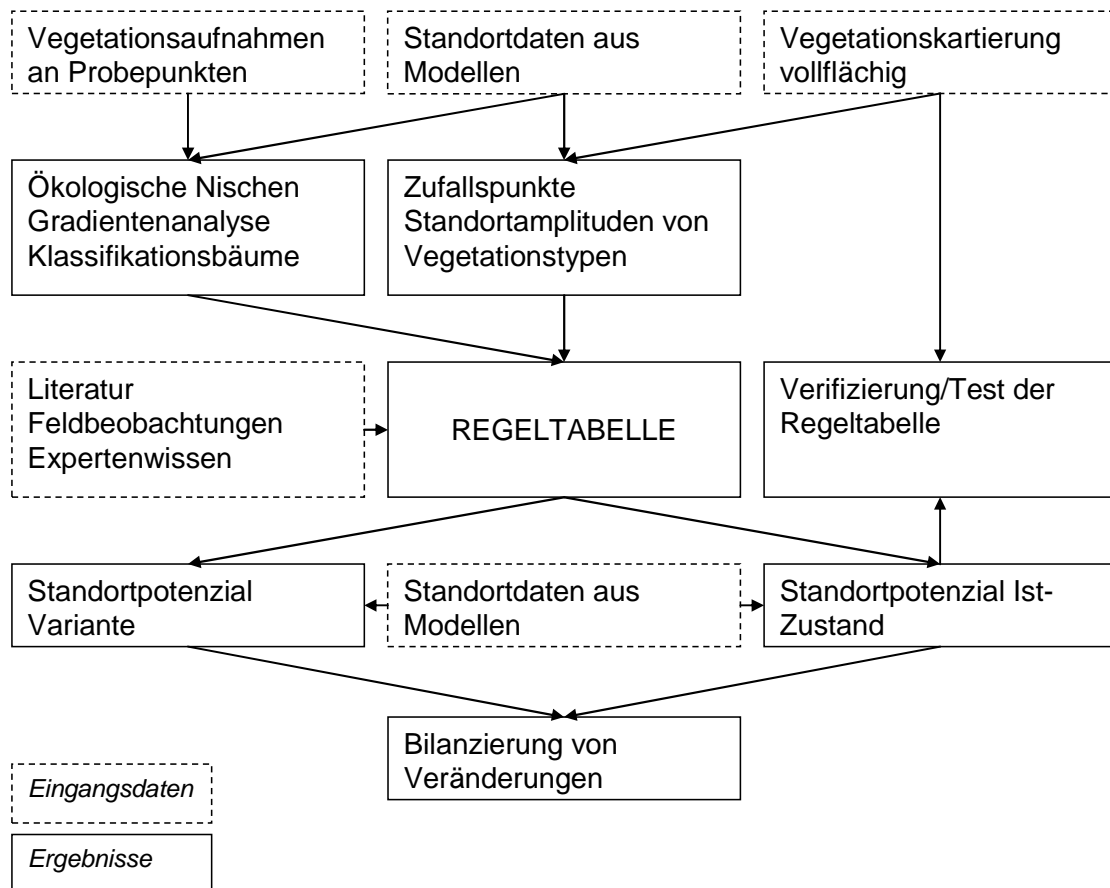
Vegetationsaufnahmen an Probepunkten

Standortdaten aus Modellen

Vegetationskartierung vollflächig

Ökologische Nischen
Gradientenanalyse
Klassifikationsbäume

Zufallspunkte
Standortamplituden von Vegetationstypen

Literatur
Feldbeobachtungen
Expertenwissen

REGELTABELLE

Verifizierung/Test der Regeltabelle

Standortpotenzial Variante

Standortdaten aus Modellen

Standortpotenzial Ist-Zustand

Bilanzierung von Veränderungen

Eingangsdaten

Ergebnisse